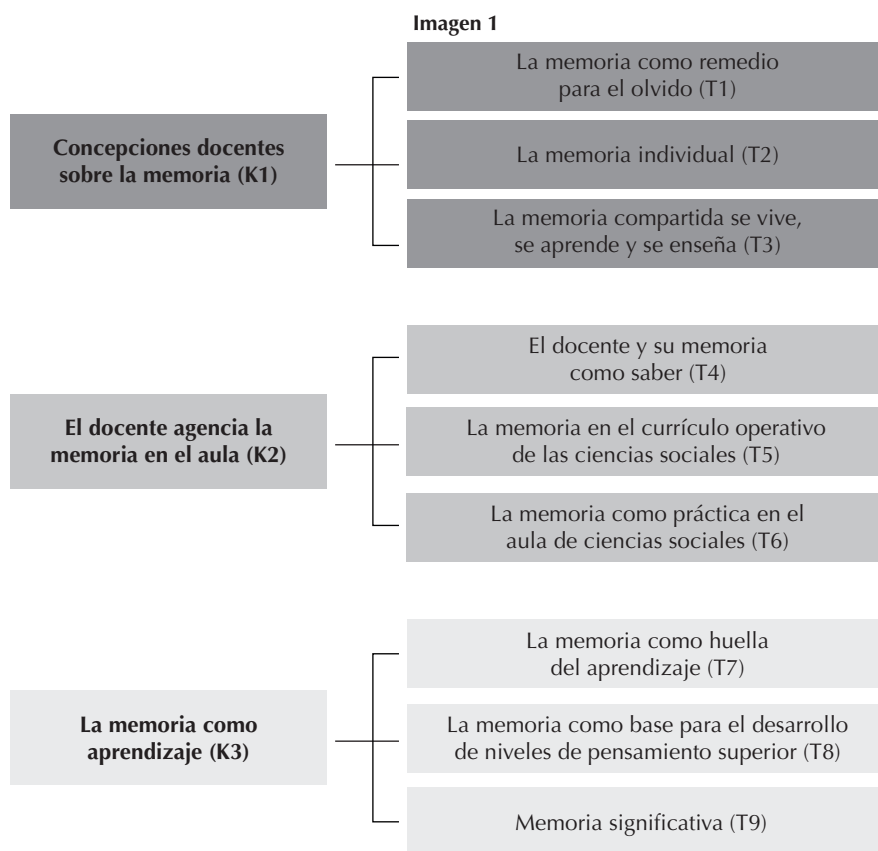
Imagen 1

Concepciones docentes sobre la memoria (K1)

La memoria como remedio para el olvido (T1)

La memoria individual (T2)

La memoria compartida se vive, se aprende y se enseña (T3)

El docente agencia la memoria en el aula (K2)

El docente y su memoria como saber (T4)

La memoria en el currículo operativo de las ciencias sociales (T5)

La memoria como práctica en el aula de ciencias sociales (T6)

La memoria como aprendizaje (K3)

La memoria como huella del aprendizaje (T7)

La memoria como base para el desarrollo de niveles de pensamiento superior (T8)

Memoria significativa (T9)